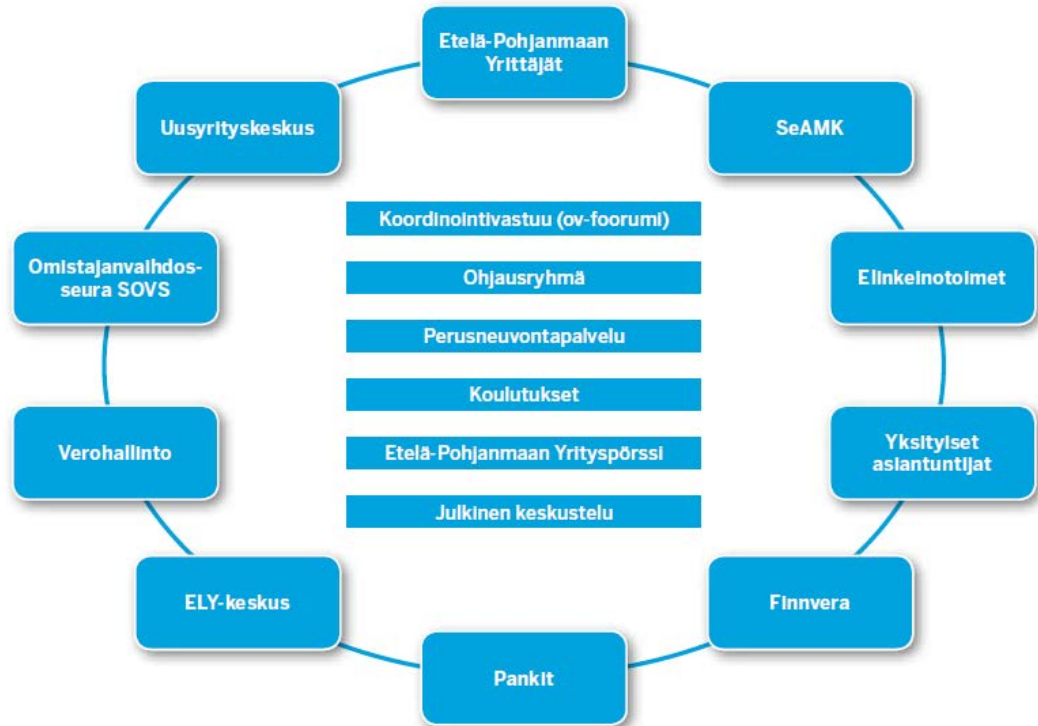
Etelä-Pohjanmaan Yrittäjät

SeAMK

Elinkeinotoimet

Yksityiset asiantuntijat

Finnvera

Pankit

ELY-keskus

Verohallinto

Omistajanvaihdos-seura SOVS

Uusyrityskeskus

Koordinointivastuu (ov-foorumi)

Ohjausryhmä

Perusneuvontapalvelu

Koulutukset

Etelä-Pohjanmaan Yrityspörssi

Julkinen keskustelu